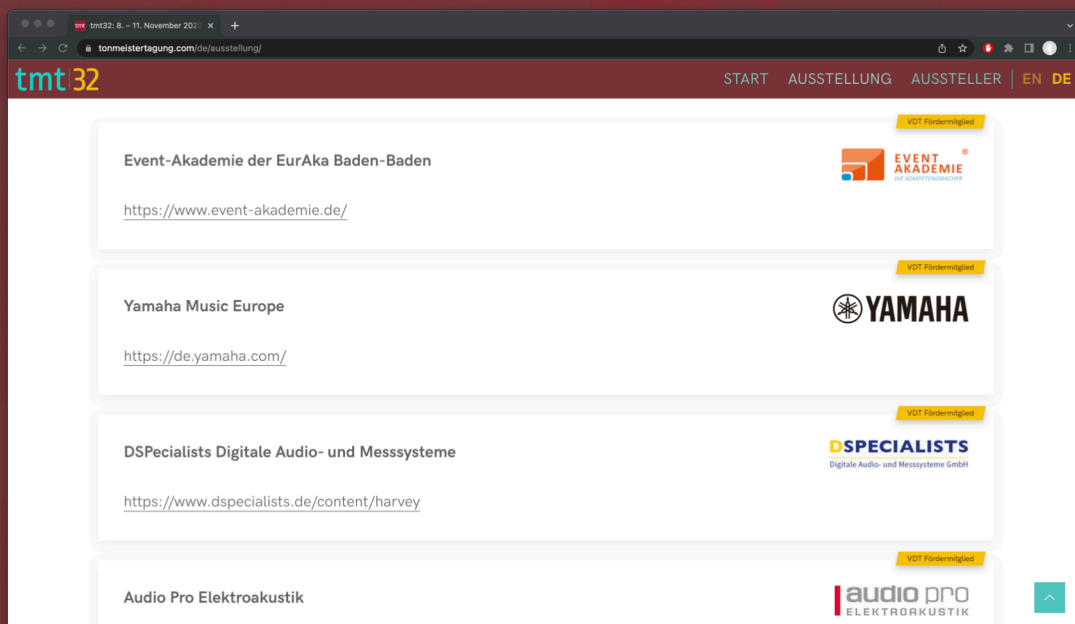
tmt tmt32: 8. – 11. November 202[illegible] ×
+
tonmeistertagung.com/de/ausstellung/

tmt32
START AUSSTELLUNG AUSSTELLER EN DE

VDT Fördermitglied
Event-Akademie der EurAka Baden-Baden
EVENT AKADEMIE DIE KOMPETENZMACHER
https://www.event-akademie.de/

VDT Fördermitglied
Yamaha Music Europe
YAMAHA
https://de.yamaha.com/

VDT Fördermitglied
DSPecialists Digitale Audio- und Messsysteme
DSPECIALISTS Digitale Audio- und Messsysteme GmbH
https://www.dspecialists.de/content/harvey

VDT Fördermitglied
Audio Pro Elektroakustik
audio pro ELEKTROAKUSTIK